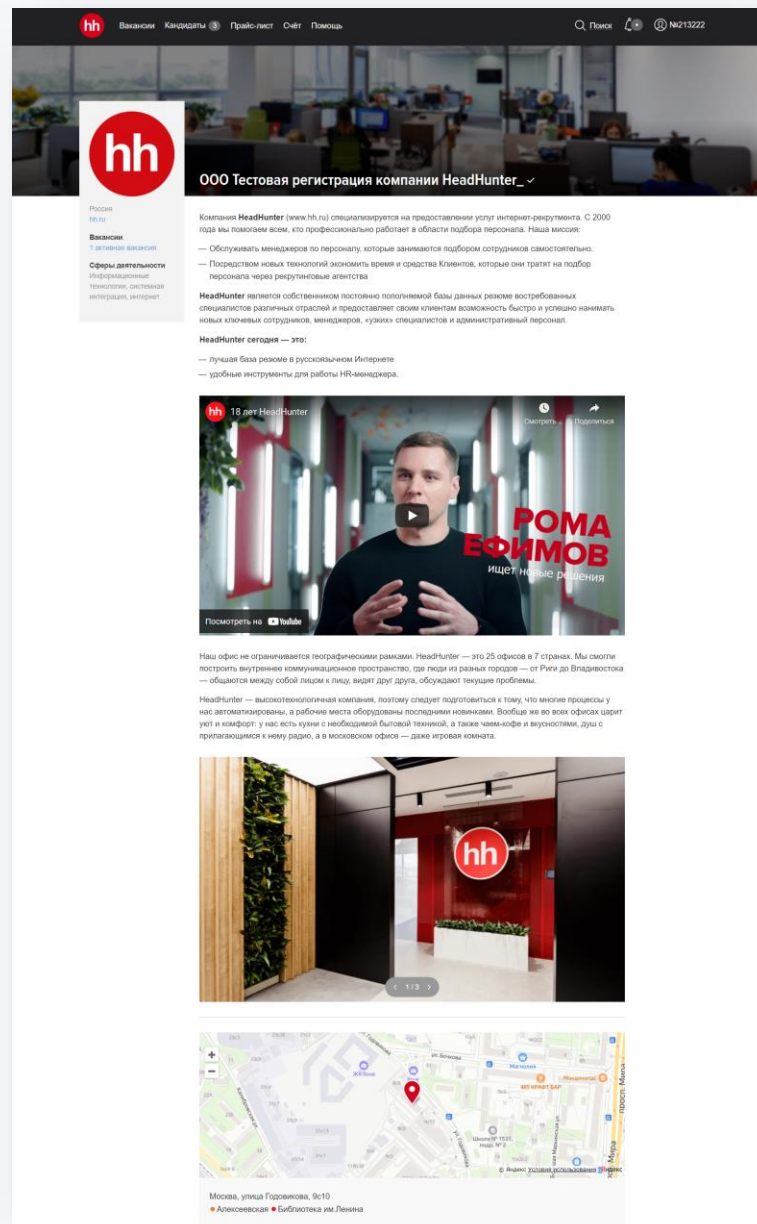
hh Вакансии Кандидаты 3 Прайс-лист Счёт Помощь

Поиск №213222

hh

ООО Тестовая регистрация компании HeadHunter_

Россия
hh.ru

Вакансии
1 активная вакансия

Сферы деятельности
Информационные технологии, системная интеграция, интернет

Компания HeadHunter (www.hh.ru) специализируется на предоставлении услуг интернет-рекрутмента. С 2000 года мы помогаем всем, кто профессионально работает в области подбора персонала. Наша миссия:

— Обслуживать менеджеров по персоналу, которые занимаются подбором сотрудников самостоятельно.

— Посредством новых технологий экономить время и средства Клиентов, которые они тратят на подбор персонала через рекрутинговые агентства

HeadHunter является собственником постоянно пополняемой базы данных резюме востребованных специалистов различных отраслей и предоставляет своим клиентам возможность быстро и успешно нанимать новых ключевых сотрудников, менеджеров, «узких» специалистов и административный персонал.

HeadHunter сегодня — это:

— лучшая база резюме в русскоязычном Интернете

— удобные инструменты для работы HR-менеджера.

hh 18 лет HeadHunter

Смотреть... Поделиться

РОМА ЕФИМОВ
ищет новые решения

Посмотреть на YouTube

Наш офис не ограничивается географическими рамками. HeadHunter — это 25 офисов в 7 странах. Мы смогли построить внутреннее коммуникационное пространство, где люди из разных городов — от Риги до Владивостока — общаются между собой лицом к лицу, видят друг друга, обсуждают текущие проблемы.

HeadHunter — высокотехнологичная компания, поэтому следует подготовиться к тому, что многие процессы у нас автоматизированы, а рабочие места оборудованы последними новинками. Вообще же во всех офисах царит уют и комфорт: у нас есть кухни с необходимой бытовой техникой, а также чаем-кофе и вкусностями, душ с прилагающимся к нему радио, а в московском офисе — даже игровая комната.

hh

1/3

+
−
ул. Бочкова
Магнолия
Мандарин
Школа № 1531
проспект Мира
© Яндекс Условия использования Яндекс

Москва, улица Годовикова, 9с10
Алексеевская Библиотека им.Ленина